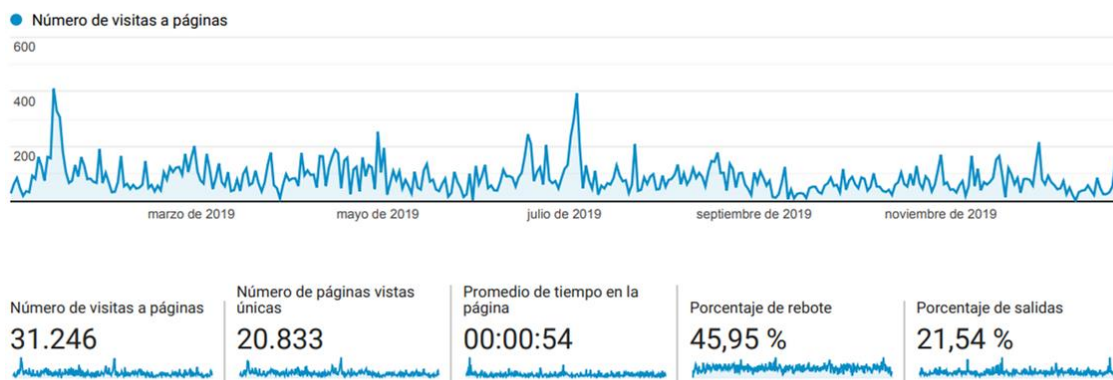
Número de visitas a páginas

600

400

200

marzo de 2019 mayo de 2019 julio de 2019 septiembre de 2019 noviembre de 2019

Número de visitas a páginas
31.246

Número de páginas vistas únicas
20.833

Promedio de tiempo en la página
00:00:54

Porcentaje de rebote
45,95 %

Porcentaje de salidas
21,54 %